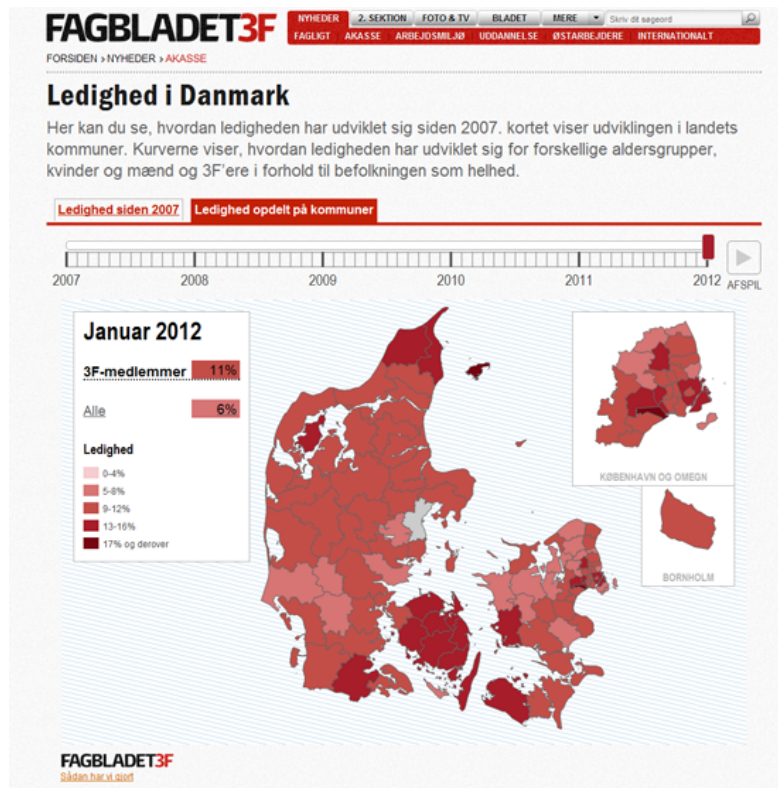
FAGBLADET3F

NYHEDER | 2. SEKTION | FOTO & TV | BLADET | MERE | Skriv dit søgeord

FAGLIGT | AKASSE | ARBEJDSMILJØ | UDDANNELSE | ØSTARBEJDERE | INTERNATIONALT

FORSIDEN › NYHEDER › AKASSE

Ledighed i Danmark

Her kan du se, hvordan ledigheden har udviklet sig siden 2007. kortet viser udviklingen i landets kommuner. Kurverne viser, hvordan ledigheden har udviklet sig for forskellige aldersgrupper, kvinder og mænd og 3F'ere i forhold til befolkningen som helhed.

Ledighed siden 2007 | Ledighed opdelt på kommuner

2007 2008 2009 2010 2011 2012 AFSPIL

Januar 2012

3F-medlemmer 11%

Alle 6%

Ledighed

0-4%

5-8%

9-12%

13-16%

17% og derover

KØBENHAVN OG OMEGN

BORNHOLM

FAGBLADET3F

Sådan har vi gjort